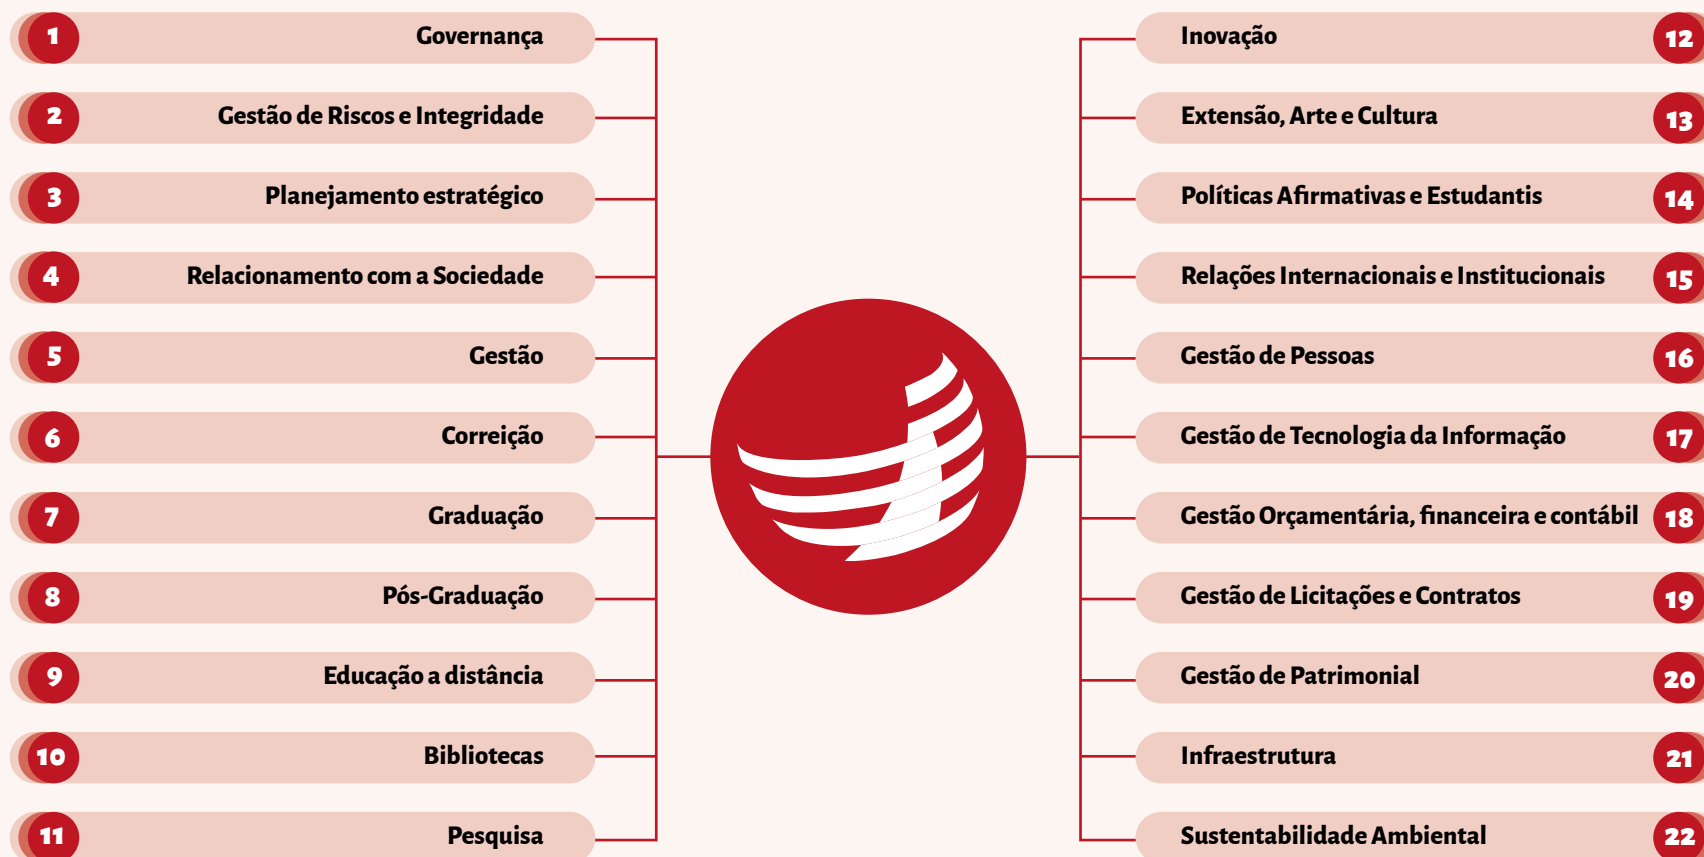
1 Governança
2 Gestão de Riscos e Integridade
3 Planejamento estratégico
4 Relacionamento com a Sociedade
5 Gestão
6 Correição
7 Graduação
8 Pós-Graduação
9 Educação a distância
10 Bibliotecas
11 Pesquisa

Inovação 12
Extensão, Arte e Cultura 13
Políticas Afirmativas e Estudantis 14
Relações Internacionais e Institucionais 15
Gestão de Pessoas 16
Gestão de Tecnologia da Informação 17
Gestão Orçamentária, financeira e contábil 18
Gestão de Licitações e Contratos 19
Gestão de Patrimonial 20
Infraestrutura 21
Sustentabilidade Ambiental 22